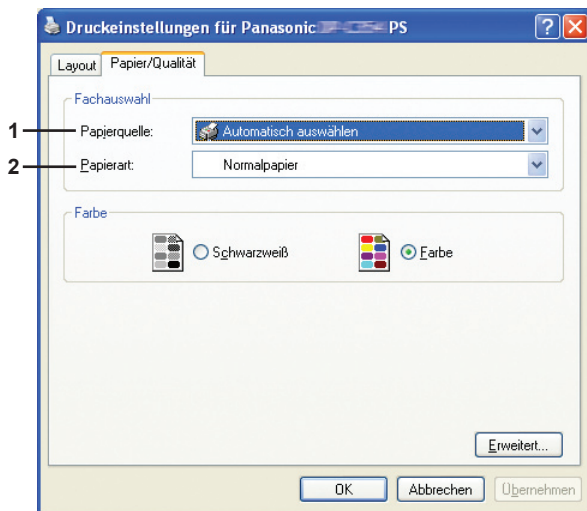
Druckeinstellungen für Panasonic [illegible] PS

Layout | Papier/Qualität

Fachauswahl

1 Papierquelle: Automatisch auswählen

2 Papierart: Normalpapier

Farbe

Schwarzweiß

Farbe

Erweitert...

OK | Abbrechen | Übernehmen